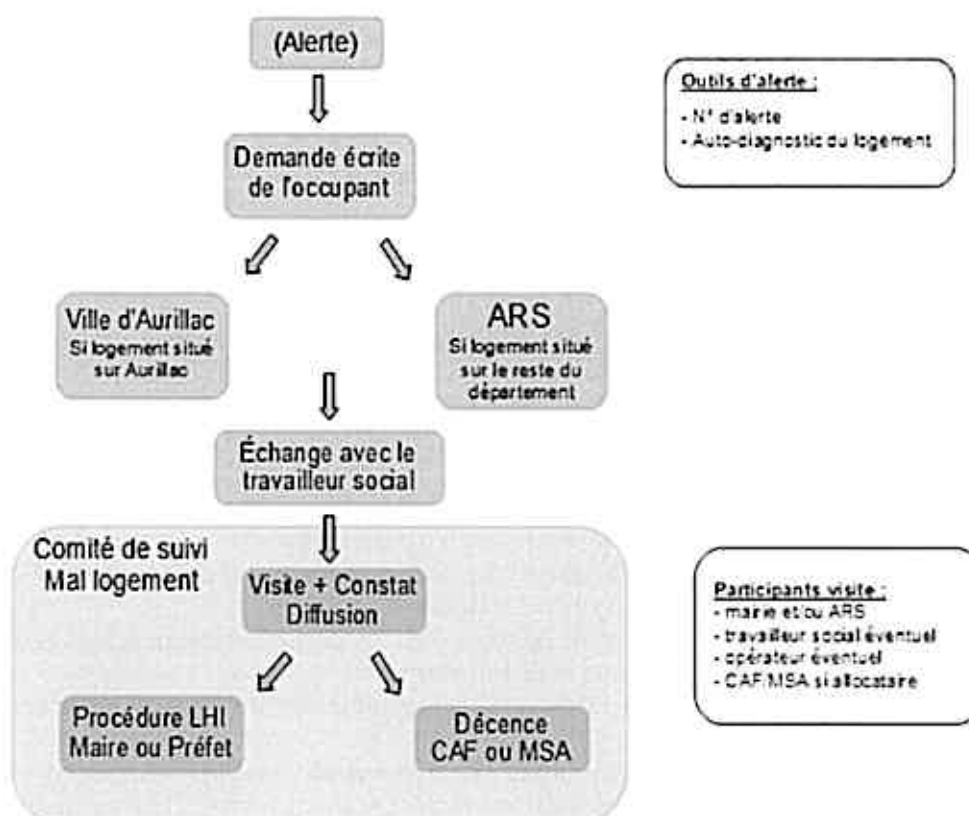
(Alerte)

Demande écrite de l'occupant

Ville d'Aurillac
Si logement situé sur Aurillac

ARS
Si logement situé sur le reste du département

Échange avec le travailleur social

Comité de suivi Mal logement

Visite + Constat Diffusion

Procédure LHI Maire ou Préfet

Décence CAF ou MSA

Outils d'alerte :
- N° d'alerte
- Auto-diagnostic du logement

Participants visite :
- mairie et/ou ARS
- travailleur social éventuel
- opérateur éventuel
- CAF/MSA si allocataire